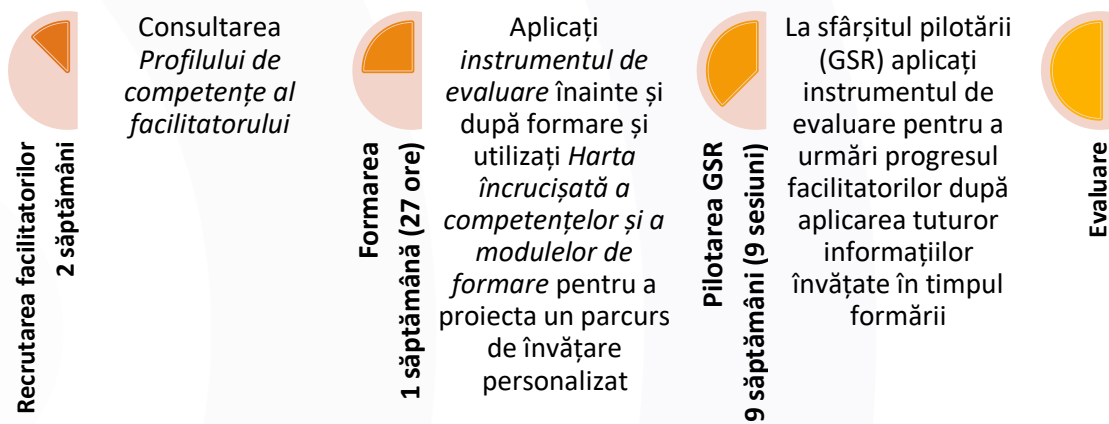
Recrutarea facilitatorilor
2 săptămâni

Consultarea *Profilului de competențe al facilitatorului*

Formarea
1 săptămână (27 ore)

Aplicați *instrumentul de evaluare* înainte și după formare și utilizați *Harta încrucișată a competențelor și a modulelor de formare* pentru a proiecta un parcurs de învățare personalizat

Pilotarea GSR
9 săptămâni (9 sesiuni)

La sfârșitul pilotării (GSR) aplicați instrumentul de evaluare pentru a urmări progresul facilitatorilor după aplicarea tuturor informațiilor învățate în timpul formării

Evaluare